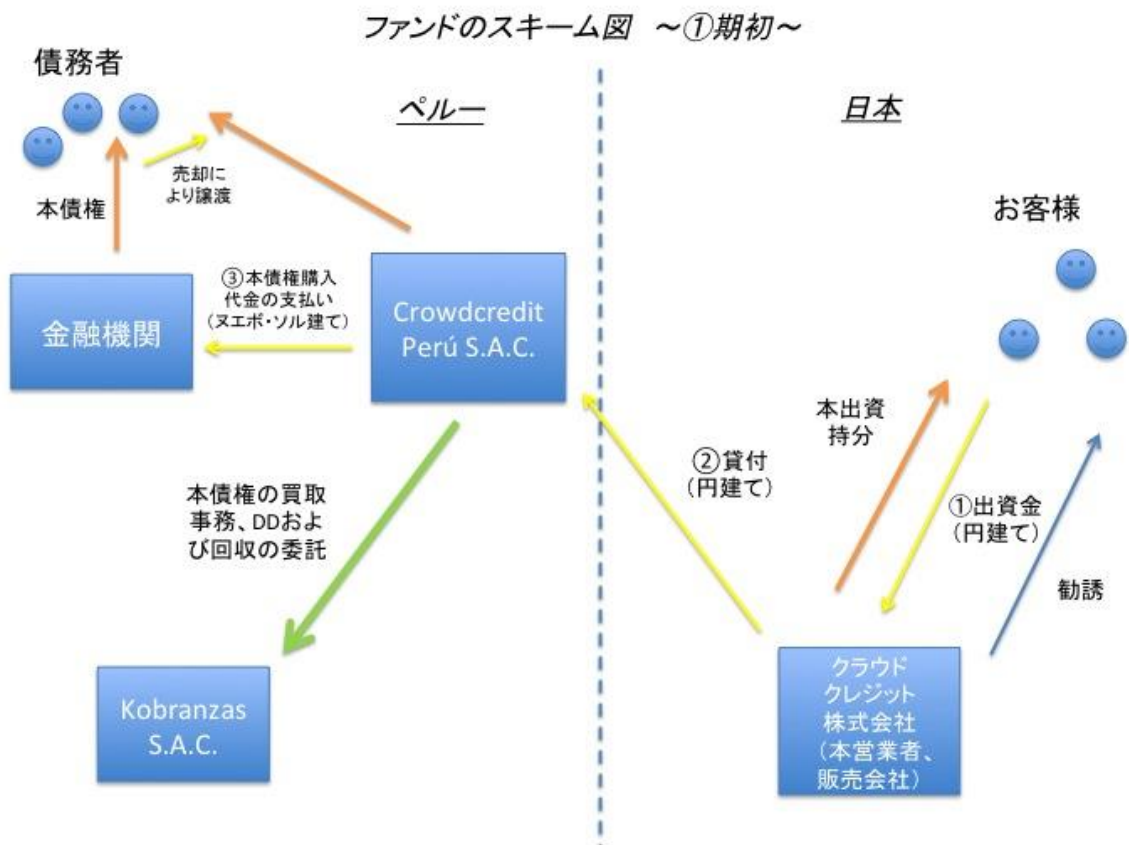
ファンドのスキーム図 ～①期初～

債務者

ペルー

日本

売却により譲渡

本債権

お客様

③本債権購入代金の支払い（ヌエボ・ソル建て）

金融機関

Crowdcredit Perú S.A.C.

本出資持分

②貸付（円建て）

①出資金（円建て）

本債権の買取事務、DDおよび回収の委託

勧誘

Kobranzas S.A.C.

クラウドクレジット株式会社（本営業者、販売会社）